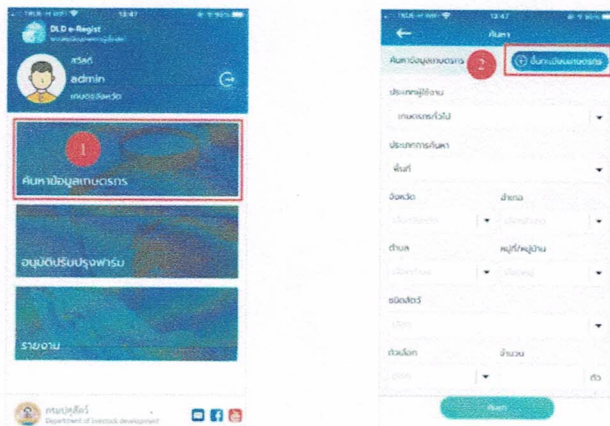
DLD e-Regist

สวัสดี
admin
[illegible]

1
ค้นหาข้อมูลเกษตรกร

อนุมัติปรับปรุงฟาร์ม

รายงาน

กรมปศุสัตว์
Department of livestock development

ค้นหา

ค้นหาข้อมูลเกษตรกร
2
ขึ้นทะเบียนเกษตรกร

ประเภทผู้ใช้งาน
เกษตรกรทั่วไป

ประเภทการค้นหา
พื้นที่

จังหวัด
อำเภอ

ตำบล
หมู่ที่/หมู่บ้าน

ชนิดสัตว์

ตัวเลือก
จำนวน
ตัว

ค้นหา